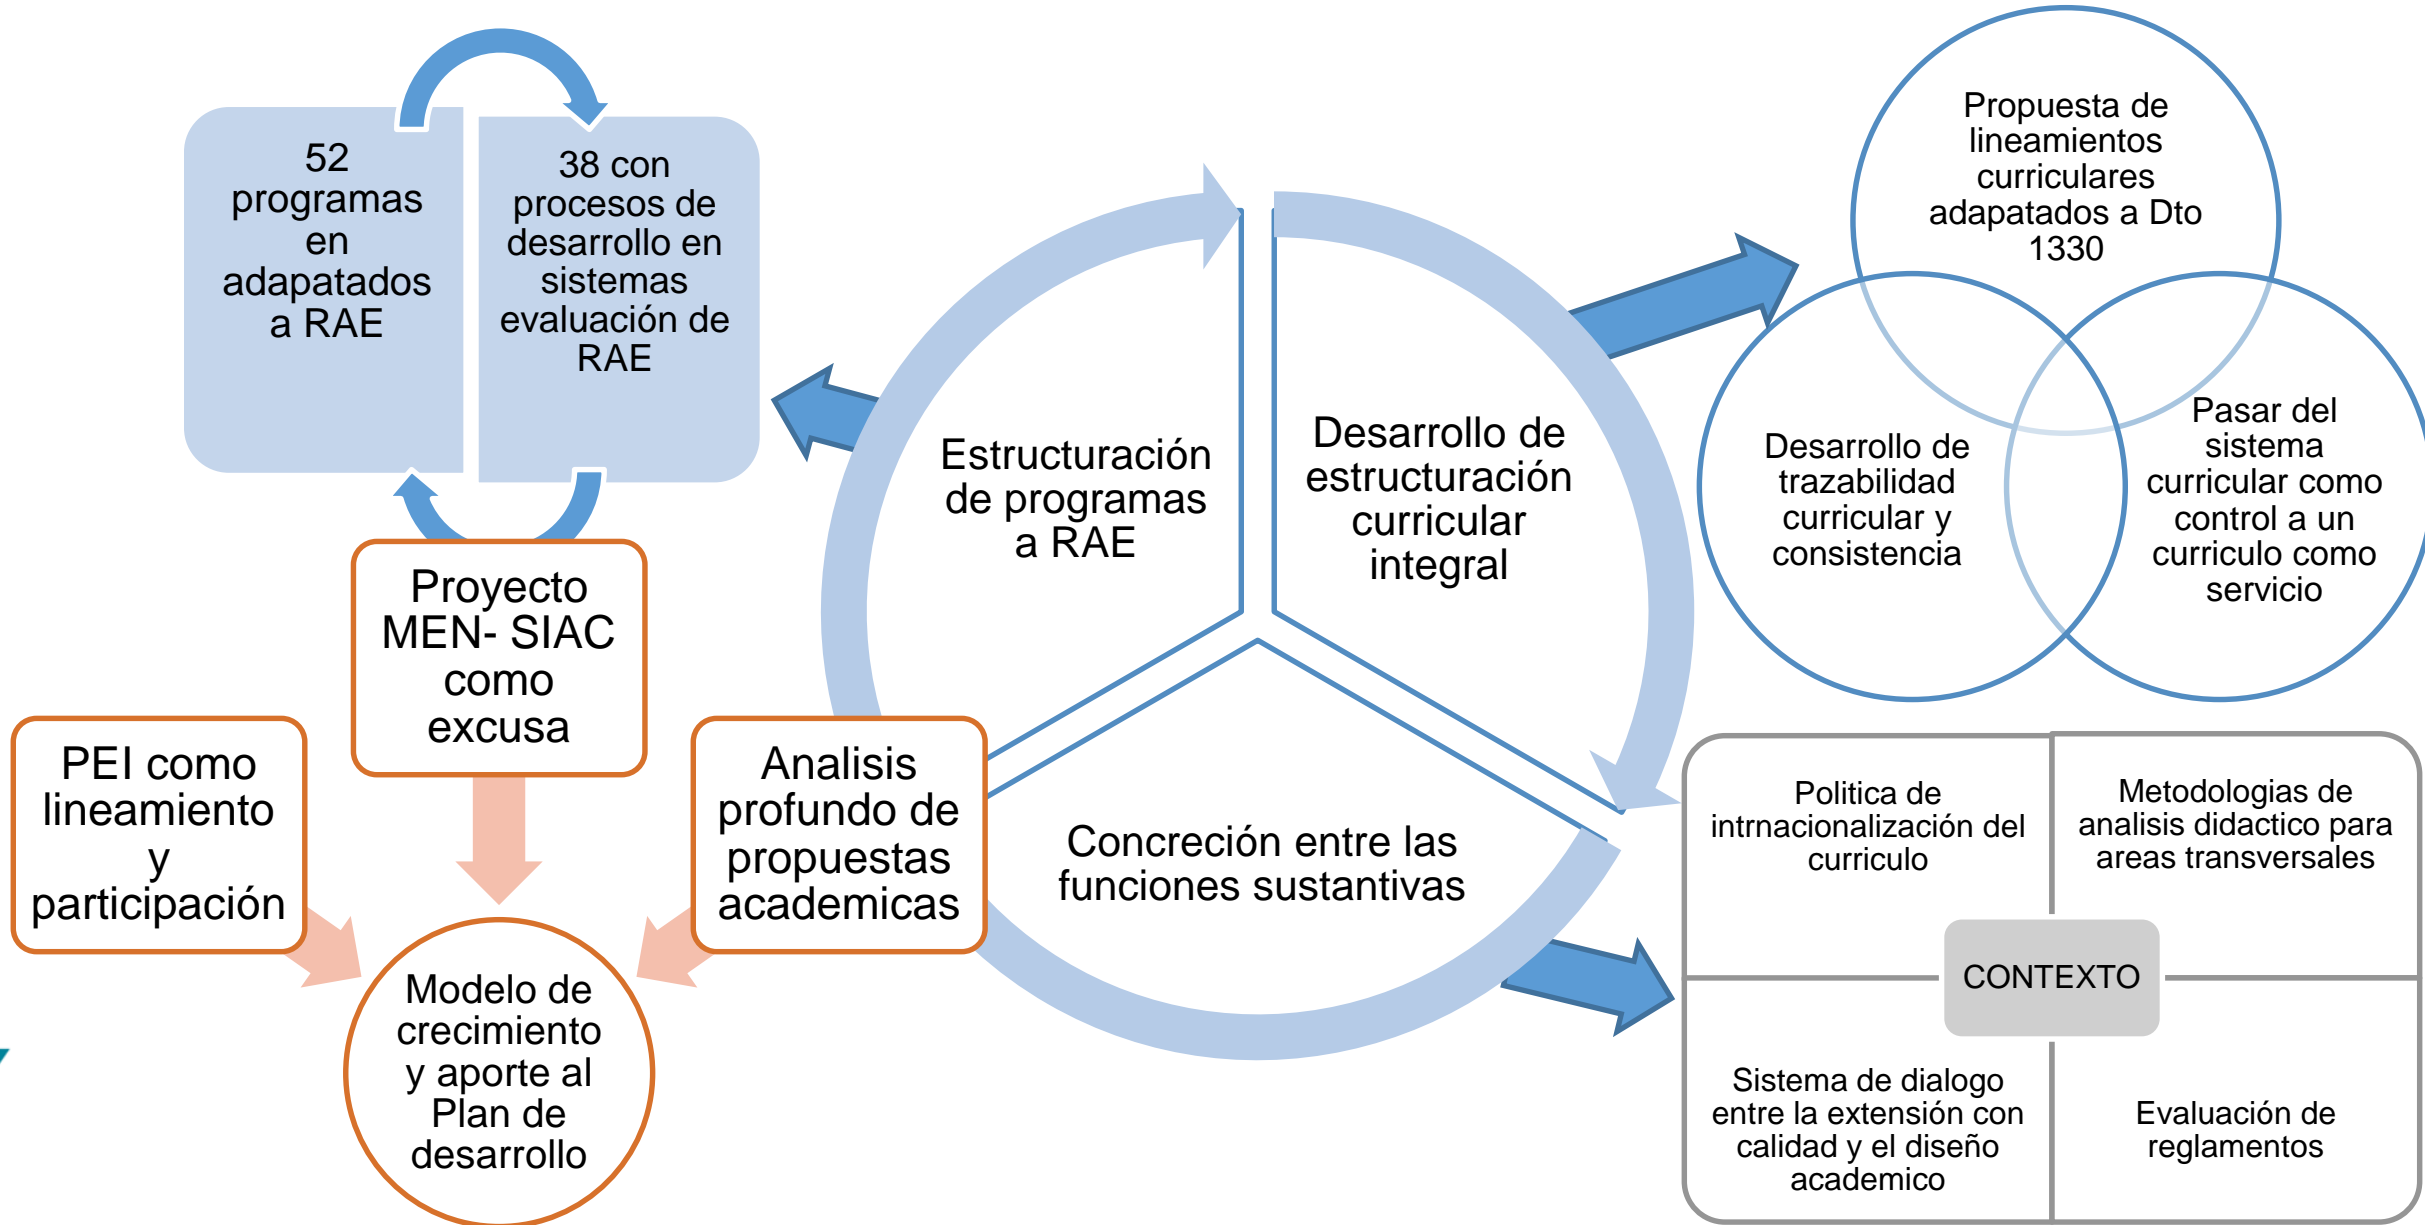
52 programas en adapatados a RAE

38 con procesos de desarrollo en sistemas evaluación de RAE

Proyecto MEN- SIAC como excusa

PEI como lineamiento y participación

Analisis profundo de propuestas academicas

Modelo de crecimiento y aporte al Plan de desarrollo

Estructuración de programas a RAE

Desarrollo de estructuración curricular integral

Concreción entre las funciones sustantivas

Propuesta de lineamientos curriculares adapatados a Dto 1330

Desarrollo de trazabilidad curricular y consistencia

Pasar del sistema curricular como control a un curriculo como servicio

Politica de intrnacionalización del curriculo

Metodologias de analisis didactico para areas transversales

CONTEXTO

Sistema de dialogo entre la extensión con calidad y el diseño academico

Evaluación de reglamentos